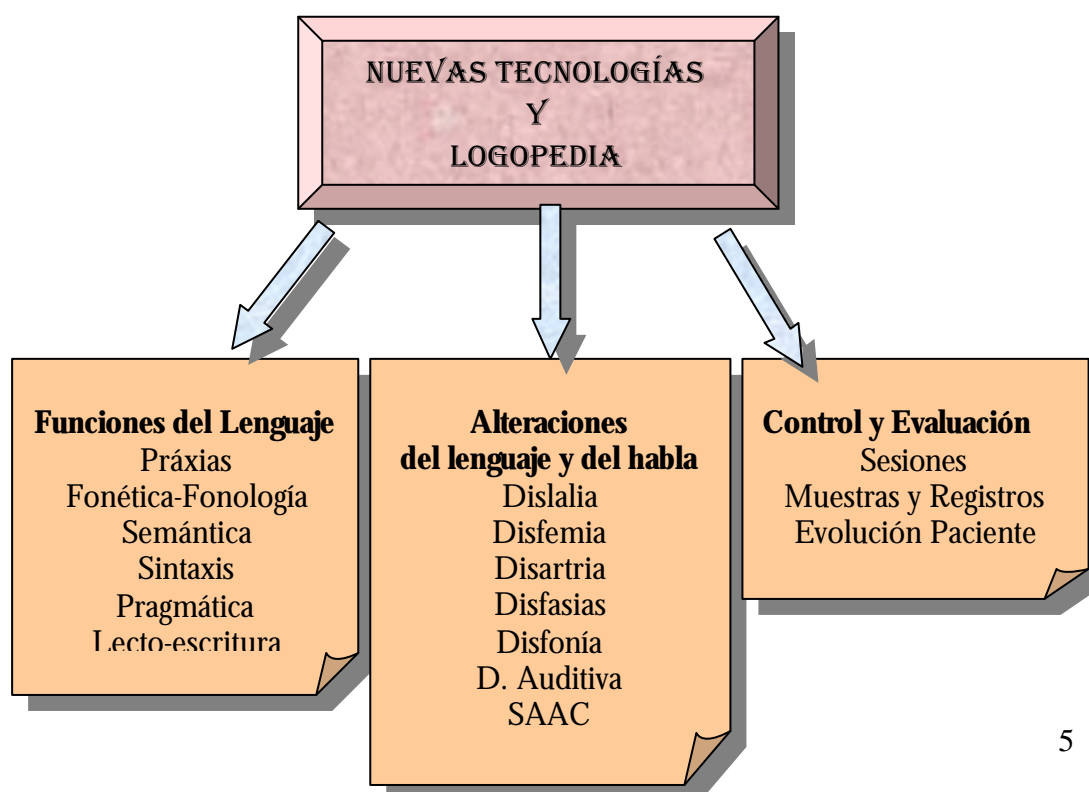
NUEVAS TECNOLOGÍAS
Y
LOGOPEDIA

Funciones del Lenguaje
Práxias
Fonética-Fonología
Semántica
Sintaxis
Pragmática
Lecto-escritura

Alteraciones
del lenguaje y del habla
Dislalia
Disfemia
Disartria
Disfasias
Disfonía
D. Auditiva
SAAC

Control y Evaluación
Sesiones
Muestras y Registros
Evolución Paciente

5